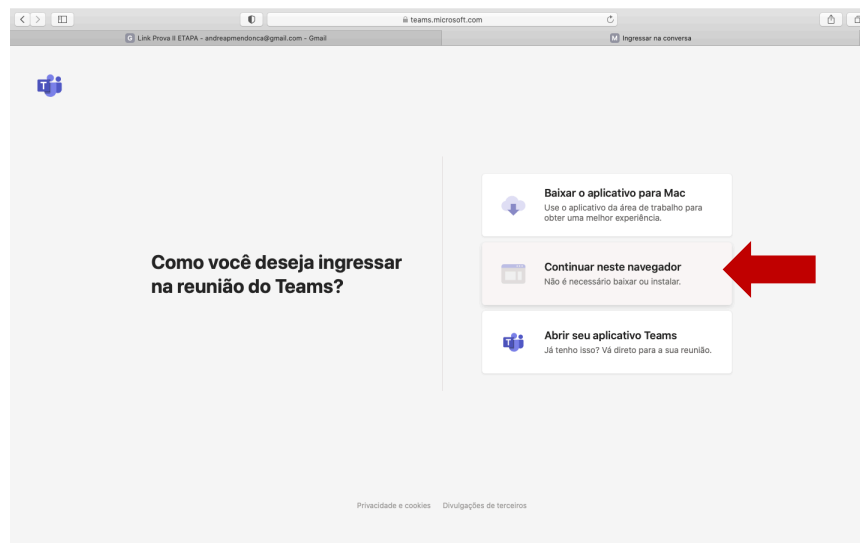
teams.microsoft.com

Link Prova II ETAPA - andreapmendonca@gmail.com - Gmail

Ingressar na conversa

Como você deseja ingressar na reunião do Teams?

Baixar o aplicativo para Mac
Use o aplicativo da área de trabalho para obter uma melhor experiência.

Continuar neste navegador
Não é necessário baixar ou instalar.

Abrir seu aplicativo Teams
Já tenho isso? Vá direto para a sua reunião.

Privacidade e cookies   Divulgações de terceiros